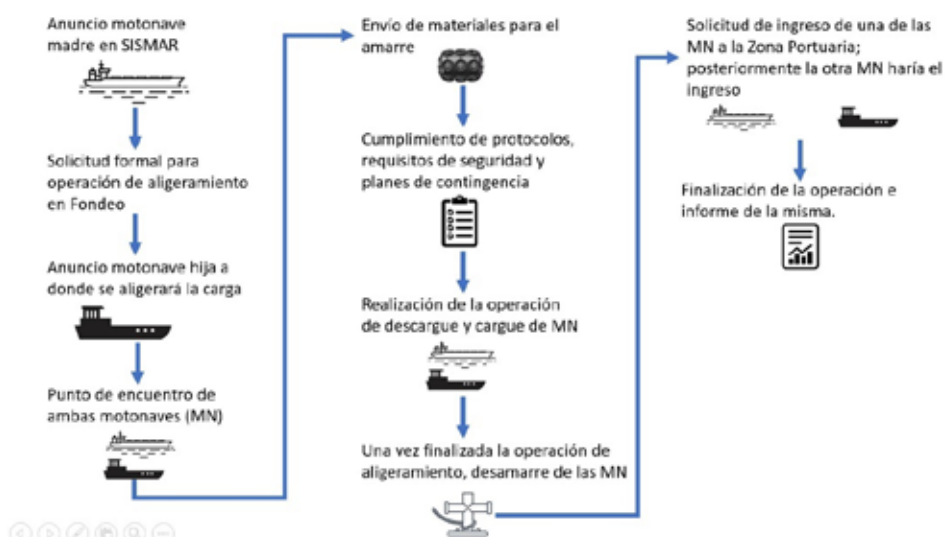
Anuncio motonave madre en SISMAR

Solicitud formal para operación de aligeramiento en Fondeo

Anuncio motonave hija a donde se aligerará la carga

Punto de encuentro de ambas motonaves (MN)

Envío de materiales para el amarre

Cumplimiento de protocolos, requisitos de seguridad y planes de contingencia

Realización de la operación de descargue y cargue de MN

Una vez finalizada la operación de aligeramiento, desamarre de las MN

Solicitud de ingreso de una de las MN a la Zona Portuaria; posteriormente la otra MN haría el ingreso

Finalización de la operación e informe de la misma.